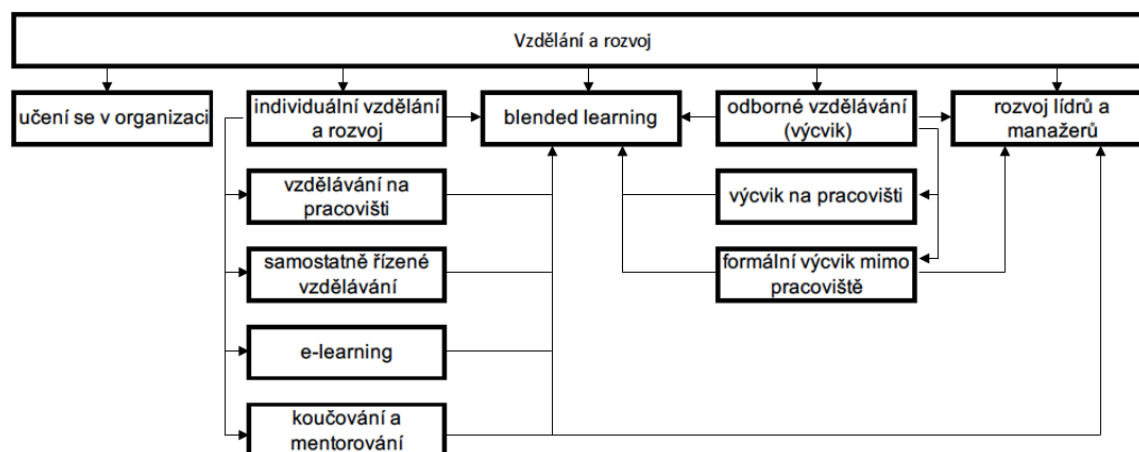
Vzdělání a rozvoj

učení se v organizaci

individuální vzdělání a rozvoj

blended learning

odborné vzdělávání (výcvik)

rozvoj lídrů a manažerů

vzdělávání na pracovišti

výcvik na pracovišti

samostatně řízené vzdělávání

formální výcvik mimo pracoviště

e-learning

koučování a mentorování